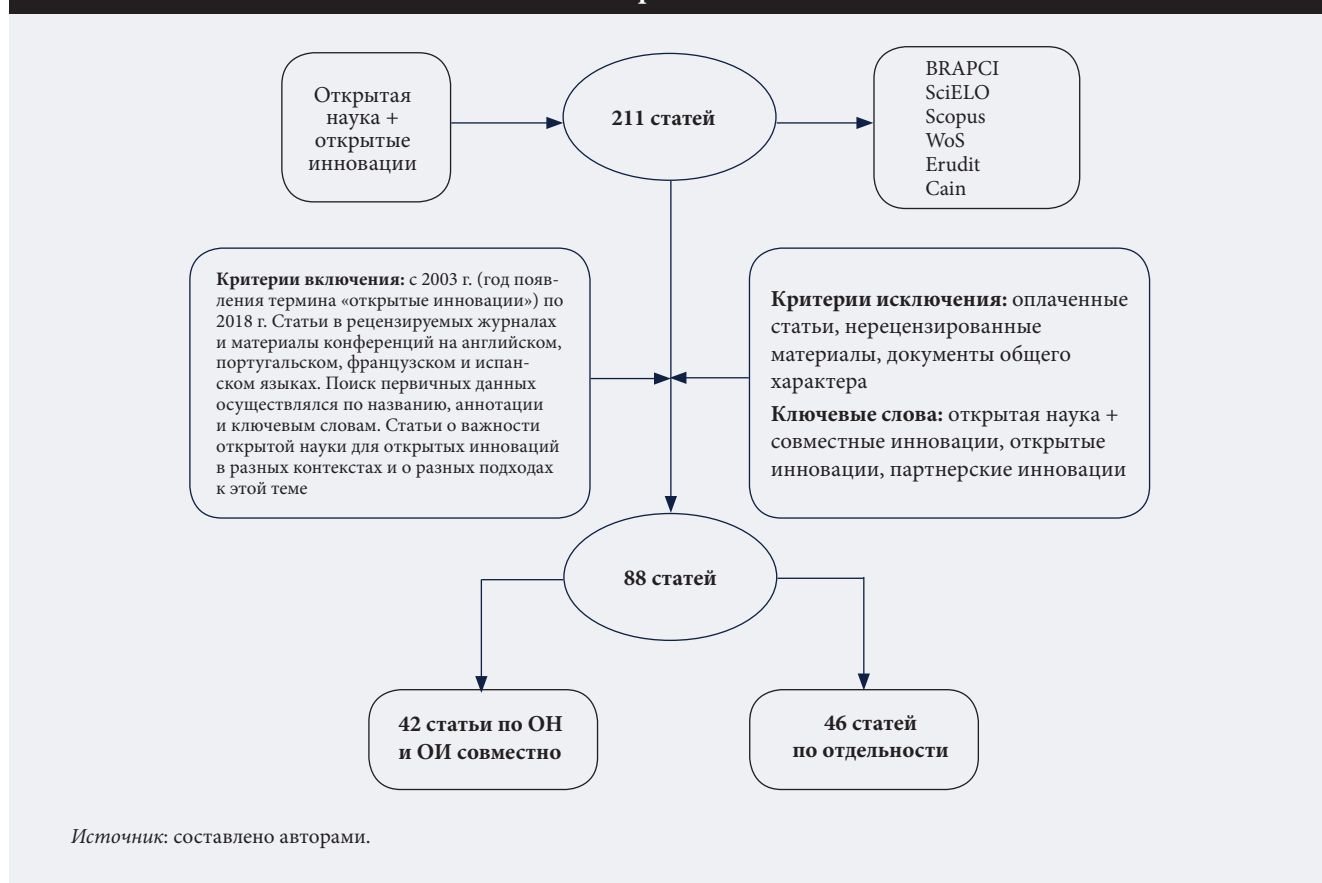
Открытая наука + открытые инновации

211 статей

BRAPCI
SciELO
Scopus
WoS
Erudit
Cain

**Критерии включения:** с 2003 г. (год появления термина «открытые инновации») по 2018 г. Статьи в рецензируемых журналах и материалы конференций на английском, португальском, французском и испанском языках. Поиск первичных данных осуществлялся по названию, аннотации и ключевым словам. Статьи о важности открытой науки для открытых инноваций в разных контекстах и о разных подходах к этой теме

**Критерии исключения:** оплаченные статьи, нерецензированные материалы, документы общего характера

**Ключевые слова:** открытая наука + совместные инновации, открытые инновации, партнерские инновации

88 статей

42 статьи по ОН и ОИ совместно

46 статей по отдельности

*Источник*: составлено авторами.